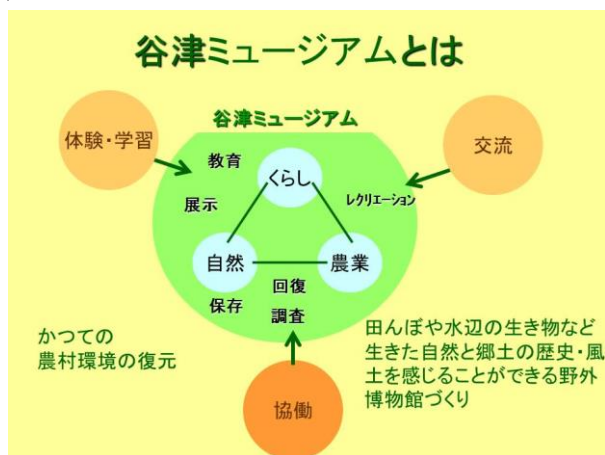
谷津ミュージアムとは

谷津ミュージアム

体験・学習

交流

教育

展示

くらし

レクリエーション

自然

農業

保存

回復

調査

かつての
農村環境の復元

田んぼや水辺の生き物など生きた自然と郷土の歴史・風土を感じることができる野外博物館づくり

協働